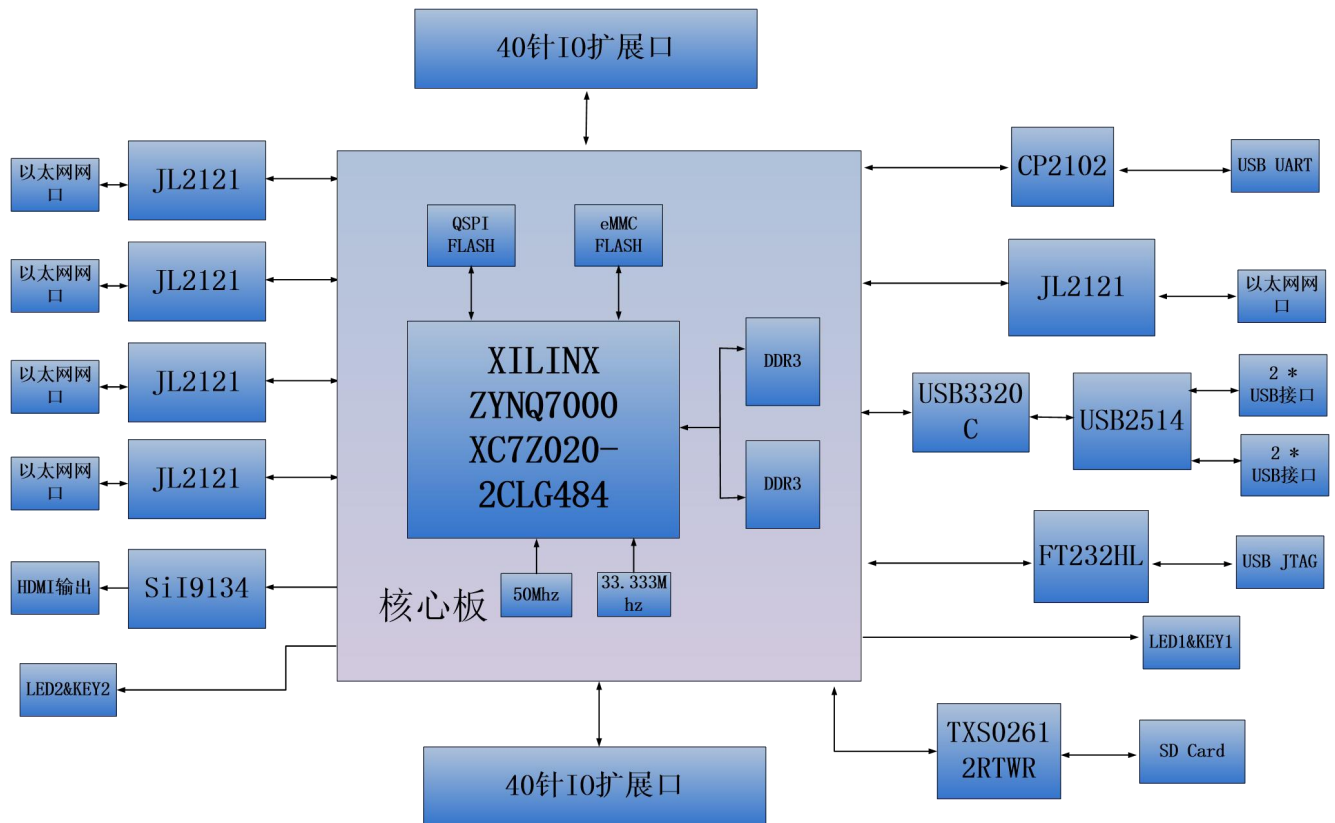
40针IO扩展口

以太网网口
JL2121

以太网网口
JL2121

以太网网口
JL2121

以太网网口
JL2121

HDMI输出
SiI9134

LED2&KEY2

QSPI FLASH

eMMC FLASH

XILINX ZYNQ7000 XC7Z020-2CLG484

DDR3

DDR3

50Mhz

33.333Mhz

核心板

CP2102
USB UART

JL2121
以太网网口

USB3320C
USB2514
2 * USB接口
2 * USB接口

FT232HL
USB JTAG

LED1&KEY1

TXS02612RTWR
SD Card

40针IO扩展口